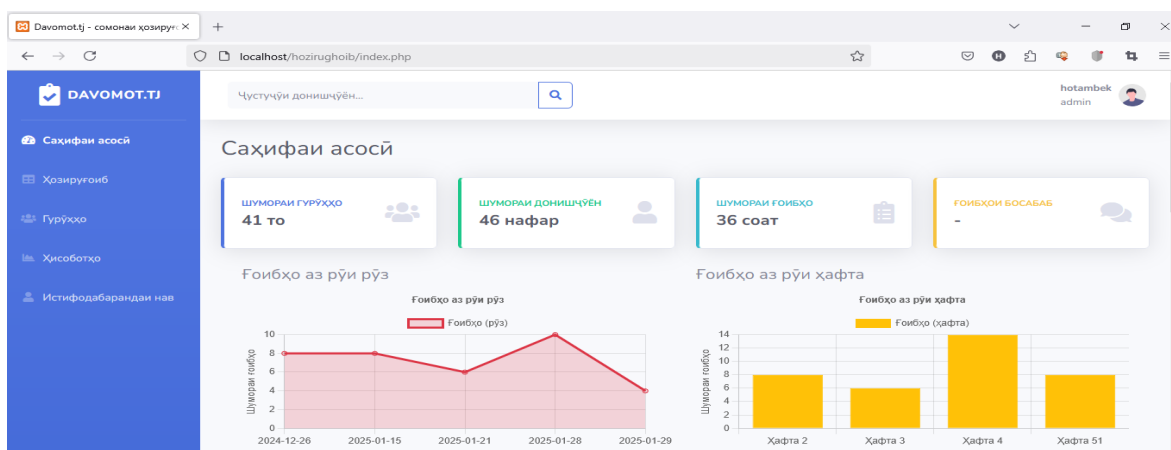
Davomot.tj - сомонаи ҳозируғ ×
+

localhost/hozirughoib/index.php

DAVOMOT.TJ

Ҷустуҷӯи донишҷӯён...

hotambek
admin

Саҳифаи асосӣ
Ҳозируғоиб
Гурӯҳҳо
Ҳисоботҳо
Истифодабарандаи нав

Саҳифаи асосӣ

ШУМОРАИ ГУРӮҲҲО
41 то

ШУМОРАИ ДОНИШҶӮЁН
46 нафар

ШУМОРАИ ҒОИБҲО
36 соат

ҒОИБҲОИ БОСАБАБ
-

Ғоибҳо аз рӯи рӯз

Ғоибҳо аз рӯи рӯз
Ғоибҳо (рӯз)
Шумораи ғоибҳо
10
8
6
4
2
0
2024-12-26
2025-01-15
2025-01-21
2025-01-28
2025-01-29

Ғоибҳо аз рӯи ҳафта

Ғоибҳо аз рӯи ҳафта
Ғоибҳо (ҳафта)
Шумораи ғоибҳо
14
12
10
8
6
4
2
0
Ҳафта 2
Ҳафта 3
Ҳафта 4
Ҳафта 51